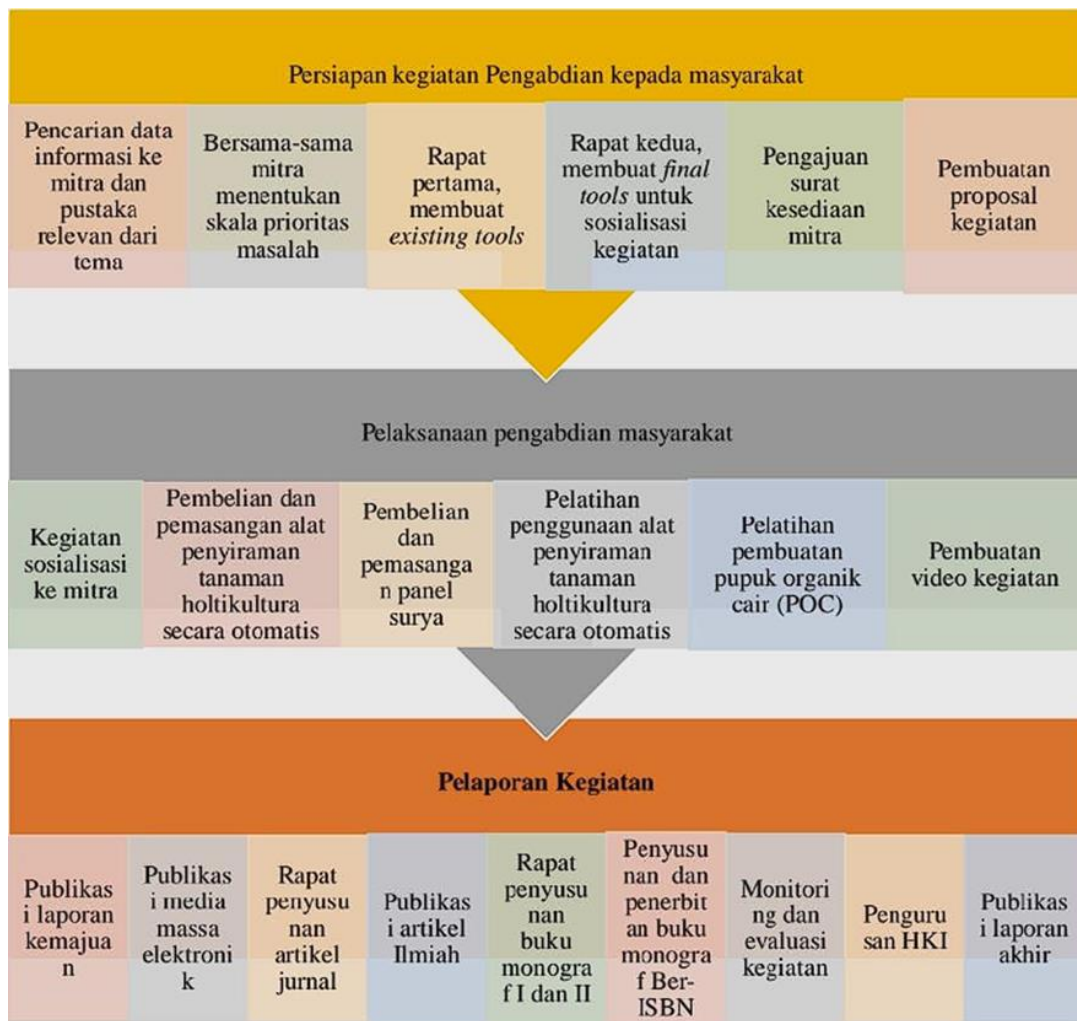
Persiapan kegiatan Pengabdian kepada masyarakat

Pencarian data informasi ke mitra dan pustaka relevan dari tema

Bersama-sama mitra menentukan skala prioritas masalah

Rapat pertama, membuat *existing tools*

Rapat kedua, membuat *final tools* untuk sosialisasi kegiatan

Pengajuan surat kesediaan mitra

Pembuatan proposal kegiatan

Pelaksanaan pengabdian masyarakat

Kegiatan sosialisasi ke mitra

Pembelian dan pemasangan alat penyiraman tanaman holtikultura secara otomatis

Pembelian dan pemasanga n panel surya

Pelatihan penggunaan alat penyiraman tanaman holtikultura secara otomatis

Pelatihan pembuatan pupuk organik cair (POC)

Pembuatan video kegiatan

**Pelaporan Kegiatan**

Publikas i laporan kemajua n

Publikas i media massa elektroni k

Rapat penyusu nan artikel jurnal

Publikas i artikel Ilmiah

Rapat penyusu nan buku monogra f I dan II

Penyusu nan dan penerbit an buku monogra f Ber-ISBN

Monitori ng dan evaluasi kegiatan

Penguru san HKI

Publikas i laporan akhir